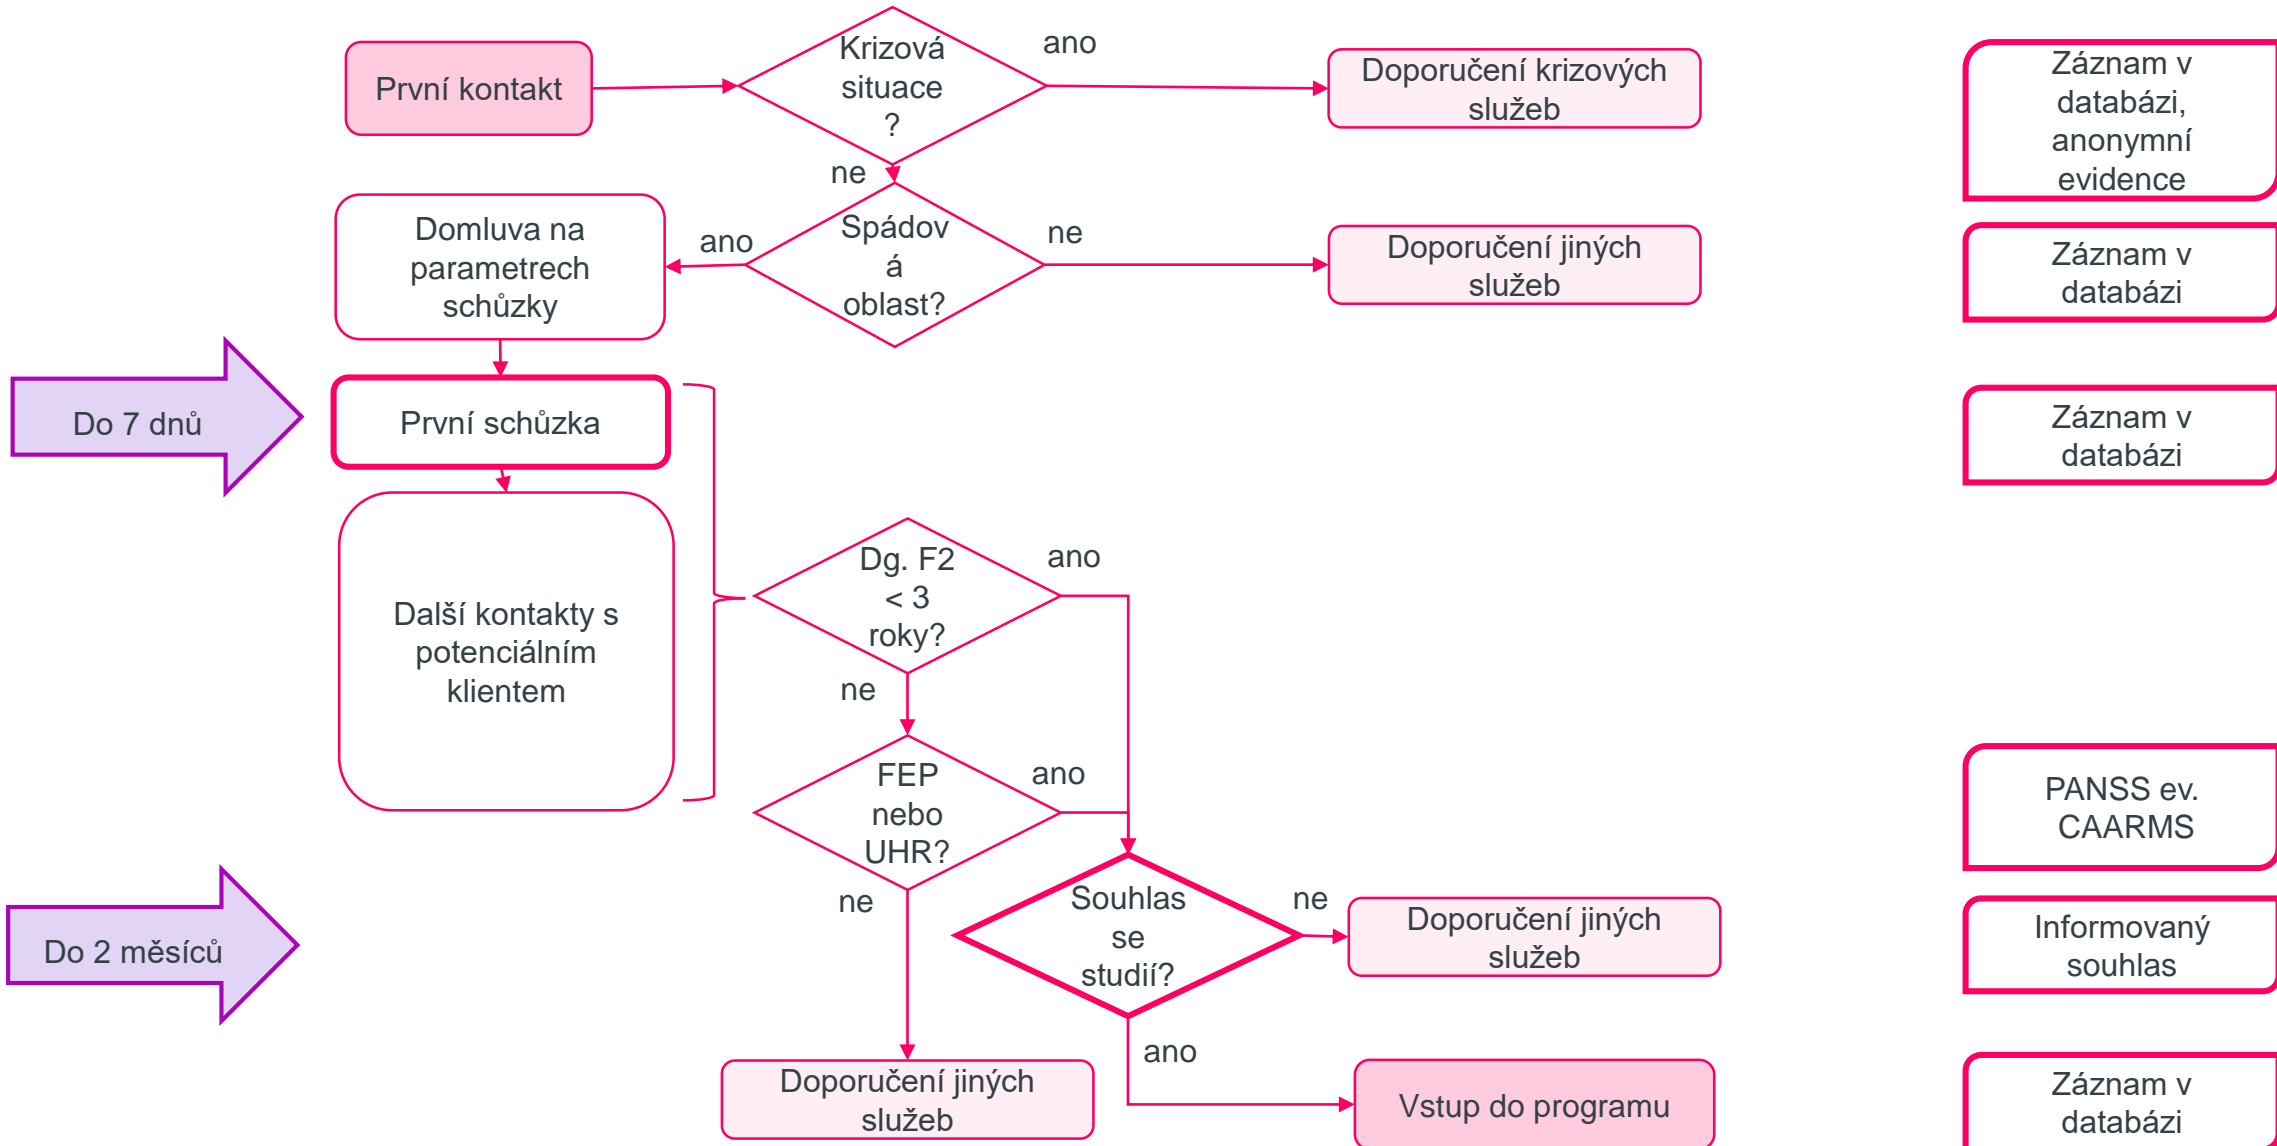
První kontakt

Krizová situace ?

ano

Doporučení krizových služeb

Záznam v databázi, anonymní evidence

ne

Domluva na parametrech schůzky

ano

Spádová oblast?

ne

Doporučení jiných služeb

Záznam v databázi

Do 7 dnů

První schůzka

Záznam v databázi

Další kontakty s potenciálním klientem

Dg. F2 < 3 roky?

ano

ne

FEP nebo UHR?

ano

PANSS ev. CAARMS

ne

Souhlas se studií?

ne

Doporučení jiných služeb

Do 2 měsíců

Informovaný souhlas

ano

Doporučení jiných služeb

Vstup do programu

Záznam v databázi